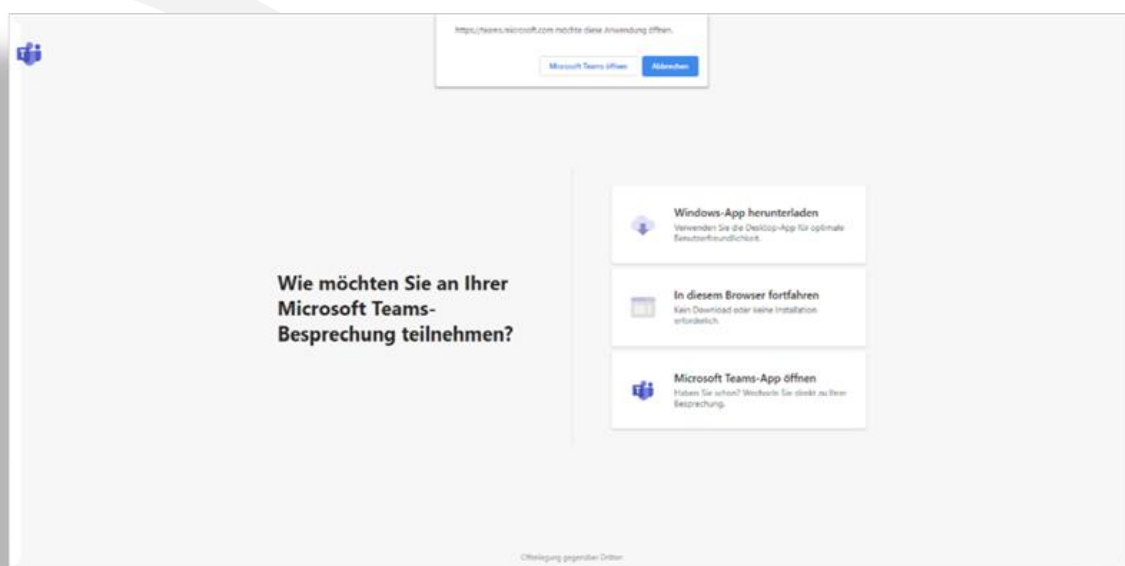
https://teams.microsoft.com möchte diese Anwendung öffnen.

Microsoft Teams öffnen

Abbrechen

Wie möchten Sie an Ihrer Microsoft Teams-Besprechung teilnehmen?

Windows-App herunterladen
Verwenden Sie die Desktop-App für optimale Benutzerfreundlichkeit.

In diesem Browser fortfahren
Kein Download oder keine Installation erforderlich.

Microsoft Teams-App öffnen
Haben Sie schon? Wechseln Sie direkt zu Ihrer Besprechung.

Offenlegung gegenüber Dritten